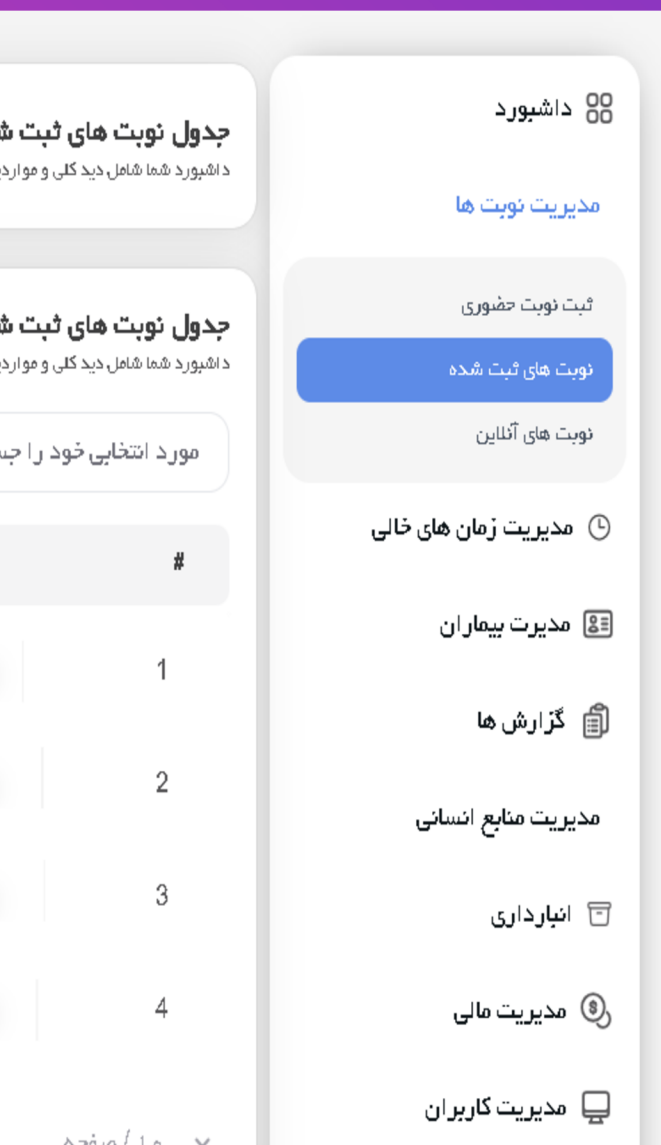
داشبورد

مدیریت نوبت ها

ثبت نوبت حضوری

نوبت های ثبت شده

نوبت های آنلاین

مدیریت زمان های خالی

مدیریت بیماران

گزارش ها

مدیریت منابع انسانی

انبارداری

مدیریت مالی

مدیریت کاربران

جدول نوبت های ثبت ش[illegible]
داشبورد شما شامل دید کلی و موارد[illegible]

جدول نوبت های ثبت ش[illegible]
داشبورد شما شامل دید کلی و موارد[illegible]

مورد انتخابی خود را جس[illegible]

| # |
|---|
| 1 |
| 2 |
| 3 |
| 4 |

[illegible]